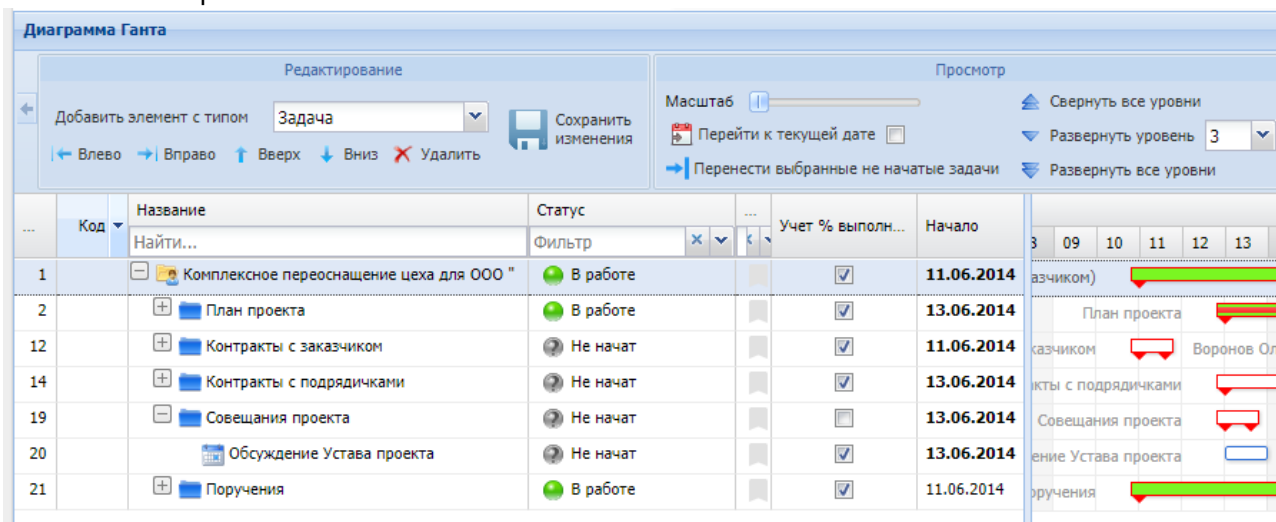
Диаграмма Ганта

Редактирование

Добавить элемент с типом Задача

Сохранить изменения

Влево Вправо Вверх Вниз Удалить

Просмотр

Масштаб

Перейти к текущей дате

Перенести выбранные не начатые задачи

Свернуть все уровни

Развернуть уровень 3

Развернуть все уровни

| ... | Код | Название | Статус | ... | Учет % выполн... | Начало |
|---|---|---|---|---|---|---|
| | | Найти... | Фильтр | | | |
| 1 | | Комплексное переоснащение цеха для ООО " | В работе | | | 11.06.2014 |
| 2 | | План проекта | В работе | | | 13.06.2014 |
| 12 | | Контракты с заказчиком | Не начат | | | 11.06.2014 |
| 14 | | Контракты с подрядчиками | Не начат | | | 13.06.2014 |
| 19 | | Совещания проекта | Не начат | | | 13.06.2014 |
| 20 | | Обсуждение Устава проекта | Не начат | | | 13.06.2014 |
| 21 | | Поручения | В работе | | | 11.06.2014 |

8 09 10 11 12 13

азчиком)

План проекта

заказчиком Воронов Ол

кты с подрядчиками

Совещания проекта

ение Устава проекта

оручения